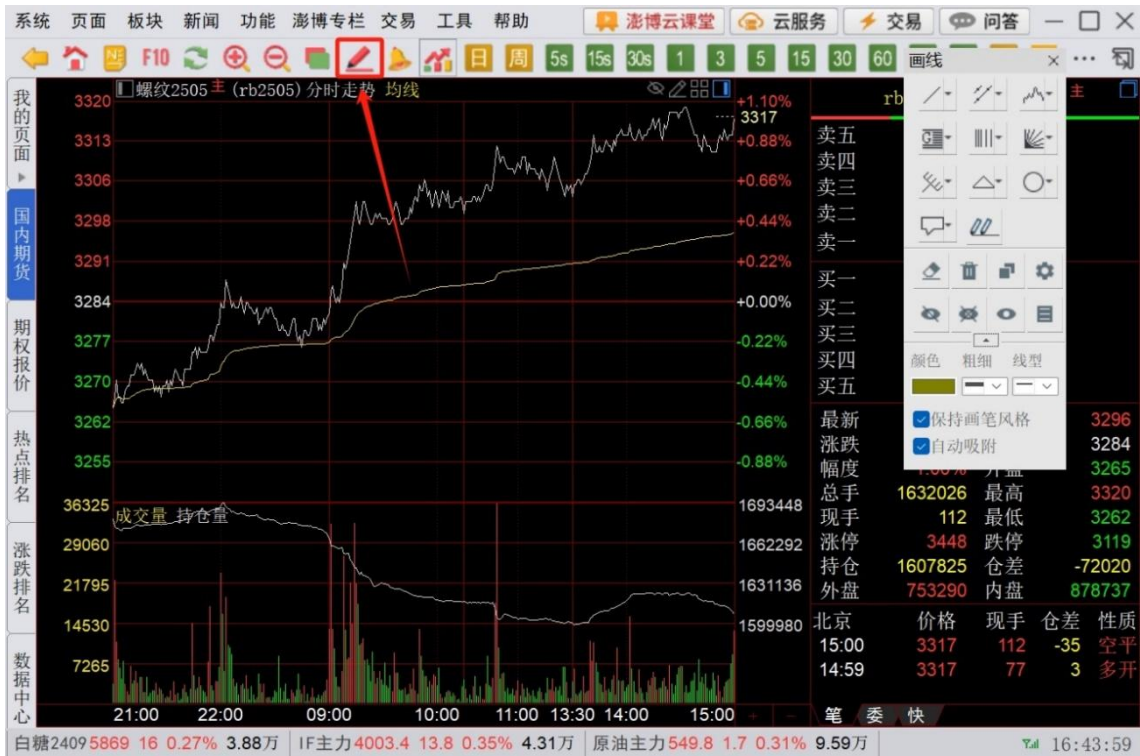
系统 页面 板块 新闻 功能 澎博专栏 交易 工具 帮助 澎博云课堂 云服务 交易 问答

F10 日 周 5s 15s 30s 1 3 5 15 30 60 画线 ×

我的页面 国内期货 期权报价 热点排名 涨跌排名 数据中心

螺纹2505 主 (rb2505) 分时走势 均线

rb 主

| 3320 | +1.10% |
|---|---|
| 3313 | +0.88% |
| 3306 | +0.66% |
| 3298 | +0.44% |
| 3291 | +0.22% |
| 3284 | +0.00% |
| 3277 | -0.22% |
| 3270 | -0.44% |
| 3262 | -0.66% |
| 3255 | -0.88% |

3317

成交量 持仓量

| 36325 | 1693448 |
|---|---|
| 29060 | 1662292 |
| 21795 | 1631136 |
| 14530 | 1599980 |
| 7265 | |

21:00 22:00 09:00 10:00 11:00 13:30 14:00 15:00

卖五
卖四
卖三
卖二
卖一
买一
买二
买三
买四
买五

颜色 粗细 线型
保持画笔风格
自动吸附

| 最新 | | | 3296 |
|---|---|---|---|
| 涨跌 | | | 3284 |
| 幅度 | | 外盘 | 3265 |
| 总手 | 1632026 | 最高 | 3320 |
| 现手 | 112 | 最低 | 3262 |
| 涨停 | 3448 | 跌停 | 3119 |
| 持仓 | 1607825 | 仓差 | -72020 |
| 外盘 | 753290 | 内盘 | 878737 |

| 北京 | 价格 | 现手 | 仓差 | 性质 |
|---|---|---|---|---|
| 15:00 | 3317 | 112 | -35 | 空平 |
| 14:59 | 3317 | 77 | 3 | 多开 |

笔 委 快

白糖2409 5869 16 0.27% 3.88万 IF主力 4003.4 13.8 0.35% 4.31万 原油主力 549.8 1.7 0.31% 9.59万 16:43:59